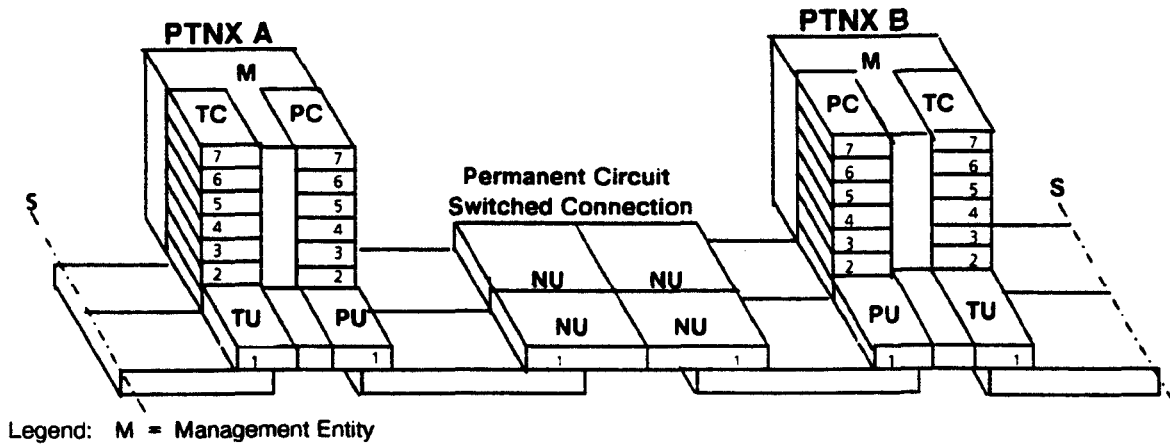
PTNX A

M

TC

PC

7
6
5
4
3
2

7
6
5
4
3
2

TU

PU

1

1

Permanent Circuit Switched Connection

NU

NU

NU

NU

1

1

PTNX B

M

PC

TC

7
6
5
4
3
2

7
6
5
4
3
2

PU

TU

1

1

S

S

Legend: M = Management Entity